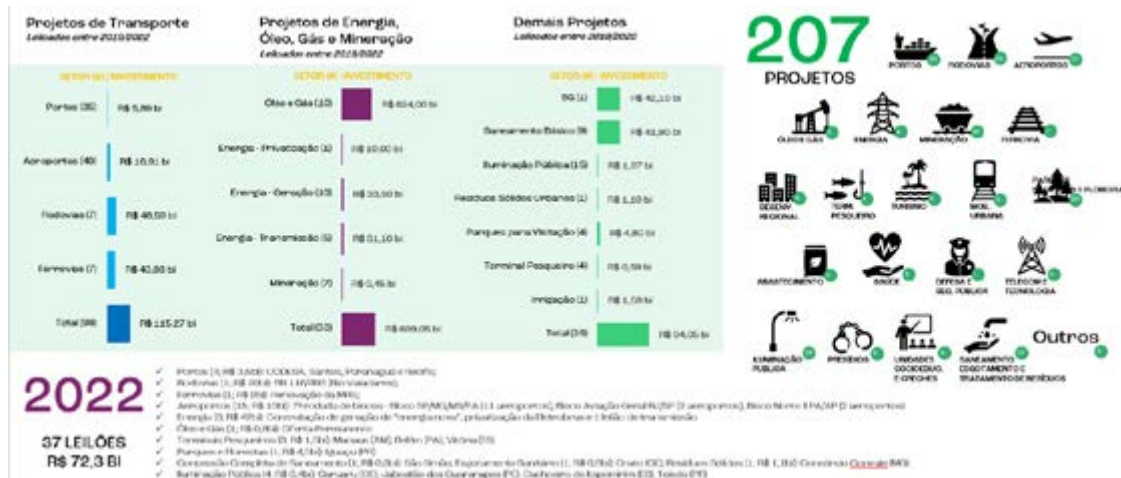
Projetos de Transporte
Leiloados entre 2019/2022

Projetos de Energia, Óleo, Gás e Mineração
Leiloados entre 2019/2022

Demais Projetos
Leiloados entre 2019/2020

SETOR (#) | INVESTIMENTO

| Setor | Investimento |
|---|---|
| Portos (35) | R$ 5,89 bi |
| Aeroportos (46) | R$ 16,91 bi |
| Rodovias (7) | R$ 46,59 bi |
| Ferrovias (7) | R$ 40,88 bi |
| Total (96) | R$ 115,27 bi |

SETOR (#) | INVESTIMENTO

| Setor | Investimento |
|---|---|
| Óleo e Gás (10) | R$ 604,00 bi |
| Energia - Privatização (1) | R$ 10,00 bi |
| Energia - Geração (10) | R$ 20,50 bi |
| Energia - Transmissão (5) | R$ 51,10 bi |
| Mineração (7) | R$ 0,45 bi |
| Total (33) | R$ 699,05 bi |

SETOR (#) | INVESTIMENTO

| Setor | Investimento |
|---|---|
| 5G (1) | R$ 42,10 bi |
| Saneamento Básico (9) | R$ 43,80 bi |
| Iluminação Pública (15) | R$ 1,37 bi |
| Resíduos Sólidos Urbanos (1) | R$ 1,10 bi |
| Parques para Visitação (4) | R$ 4,80 bi |
| Terminal Pesqueiro (4) | R$ 0,59 bi |
| Irrigação (1) | R$ 1,59 bi |
| Total (35) | R$ 94,05 bi |

207
PROJETOS

PORTOS
RODOVIAS
AEROPORTOS
ÓLEO E GÁS
ENERGIA
MINERAÇÃO
FERROVIA
DESENV. REGIONAL
TERM. PESQUEIRO
TURISMO
MOB. URBANA
PARQUES E FLORESTAS
ABASTECIMENTO
SAÚDE
DEFESA E SEG. PÚBLICA
TELECOM E TECNOLOGIA
ILUMINAÇÃO PÚBLICA
PRESÍDIOS
UNIDADES SOCIOEDUC. E CRECHES
SANEAMENTO, ESGOTAMENTO E TRATAMENTO DE RESÍDUOS
Outros

2022
37 LEILÕES
R$ 72,3 BI

Portos (4; R$ 3,6bi): CODESA, Santos, Paranaguá e Recife;
Rodovias (1; R$ 20 bi): RK / NVRRR (Rio Valadares);
Ferrovias (1; R$ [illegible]): Renovação da MRS;
Aeroportos (15; R$ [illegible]): Privatização de blocos - Bloco SP/MS/PA/PA (11 aeroportos), Bloco Aviação Geral RJ/SP (2 aeroportos), Bloco Norte II PA/AP (2 aeroportos)
Energia (3; R$ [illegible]): Contratação de geração de "emergência", privatização da Eletrobras e Leilão de transmissão
Óleo e Gás (1; R$ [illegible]): Oferta Permanente
Terminais Pesqueiros (3; R$ 1,3bi): Manaus (AM), Belém (PA), Vitória (ES)
Parques e Florestas (1; R$ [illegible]): Iguaçu (PR)
Concessão Completa de Saneamento (1; R$ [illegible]): São Simão; Esgotamento Sanitário (1; R$ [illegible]): Crato (CE); Resíduos Sólidos (1; R$ 1,1bi): Consórcio Consab (MG)
Iluminação Pública (4; R$ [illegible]): Camaçari (CE), Jaboatão dos Guararapes (PE), Cachoeiro de Itapemirim (ES), Toledo (PR)